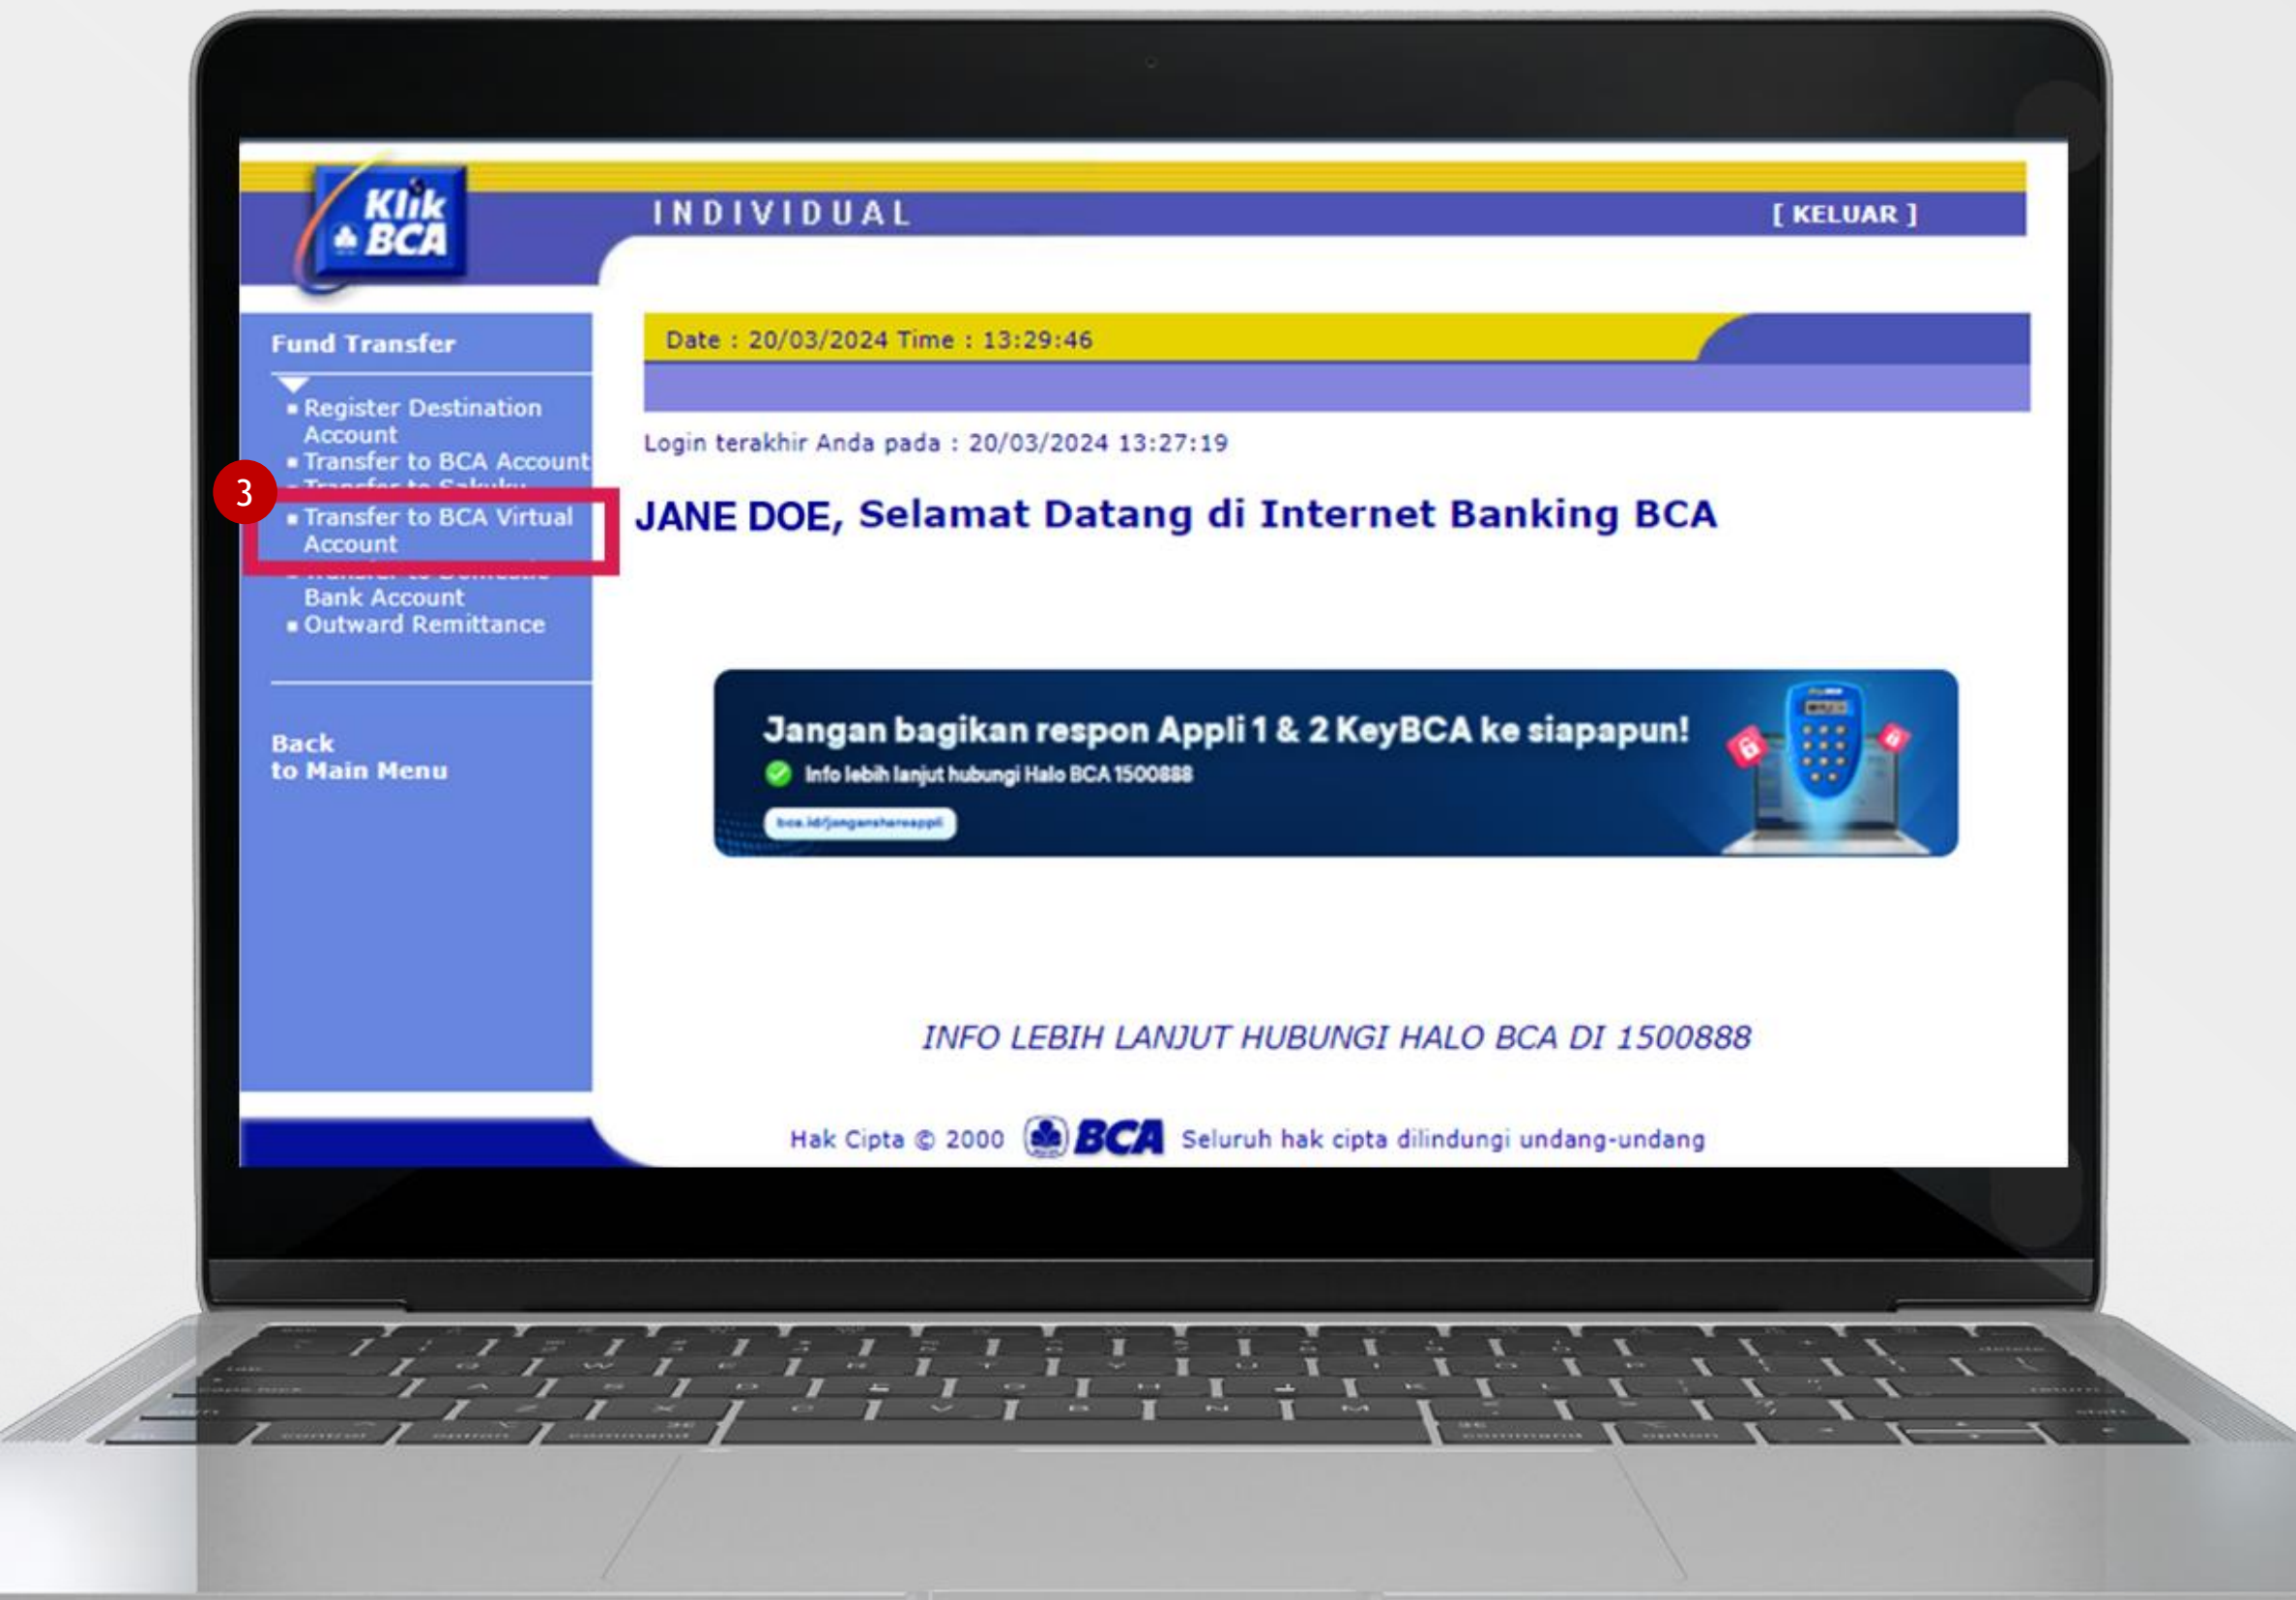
Klik BCA

INDIVIDUAL

[ KELUAR ]

Fund Transfer

▪ Register Destination Account
▪ Transfer to BCA Account
▪ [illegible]

3

▪ Transfer to BCA Virtual Account
▪ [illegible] Bank Account
▪ Outward Remittance

Back to Main Menu

Date : 20/03/2024 Time : 13:29:46

Login terakhir Anda pada : 20/03/2024 13:27:19

JANE DOE, Selamat Datang di Internet Banking BCA

Jangan bagikan respon Appli 1 & 2 KeyBCA ke siapapun!

Info lebih lanjut hubungi Halo BCA 1500888

bca.id/jangansbareappli

INFO LEBIH LANJUT HUBUNGI HALO BCA DI 1500888

Hak Cipta © 2000 BCA Seluruh hak cipta dilindungi undang-undang